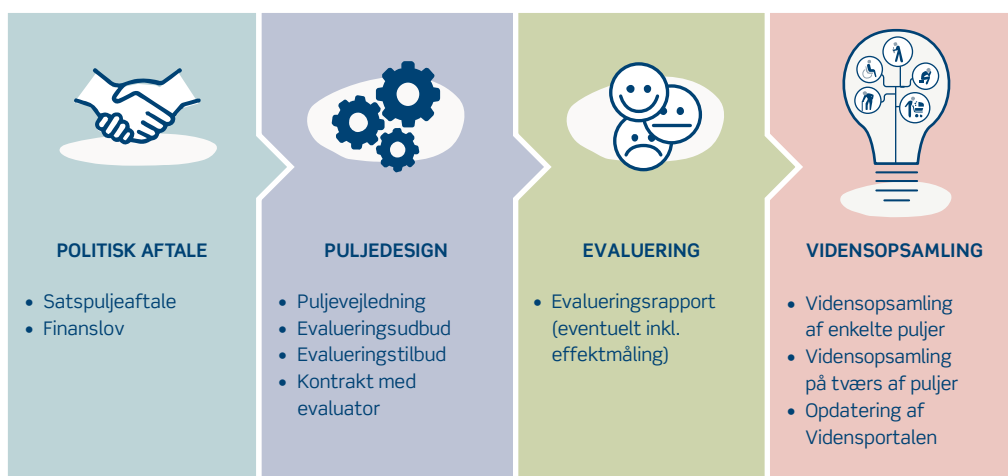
POLITISK AFTALE

- Satspuljeaftale
- Finanslov

PULJEDESIGN

- Puljevejledning
- Evalueringsudbud
- Evalueringstilbud
- Kontrakt med evaluator

EVALUERING

- Evalueringsrapport (eventuelt inkl. effektmåling)

VIDENSOPSAMLING

- Vidensopsamling af enkelte puljer
- Vidensopsamling på tværs af puljer
- Opdatering af Vidensportalen